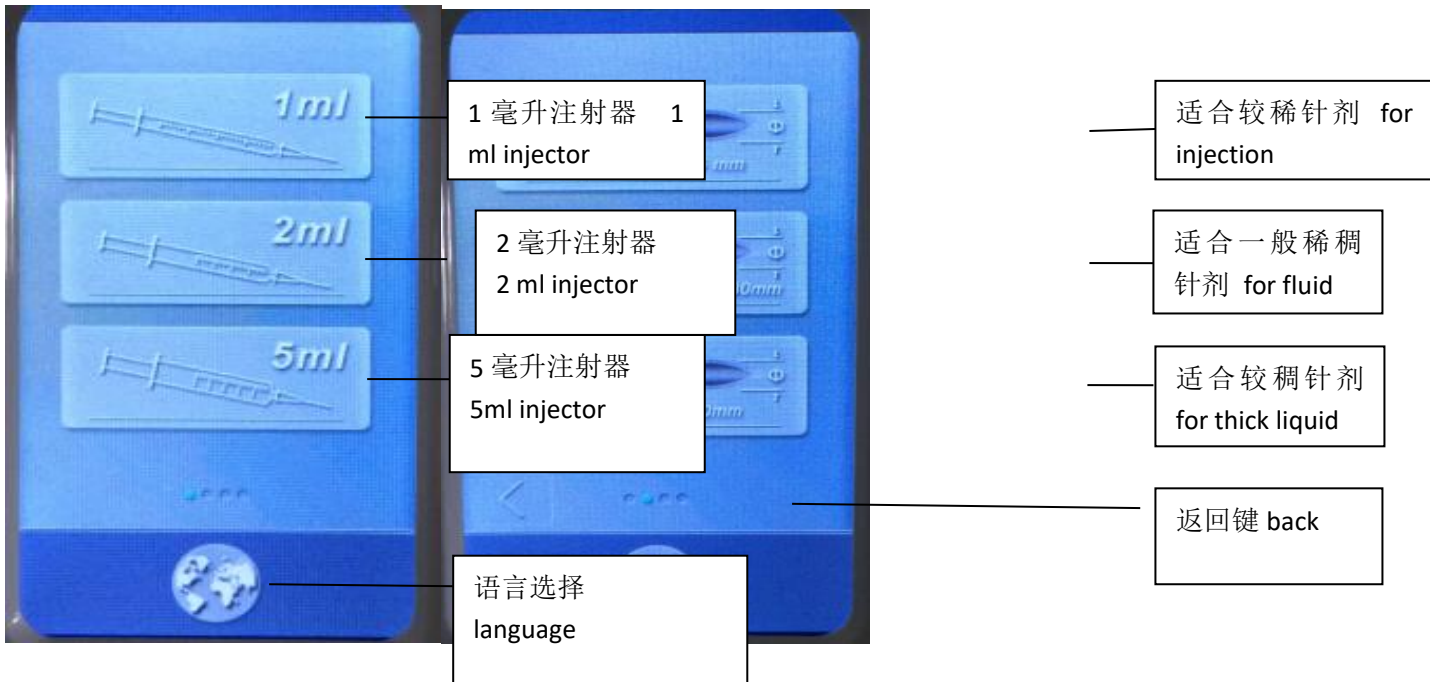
1ml

1 毫升注射器 1 ml injector

2ml

2 毫升注射器
2 ml injector

5ml

5 毫升注射器
5ml injector

语言选择
language

mm

0mm

0mm

适合较稀针剂 for injection

适合一般稀稠针剂 for fluid

适合较稠针剂 for thick liquid

返回键 back